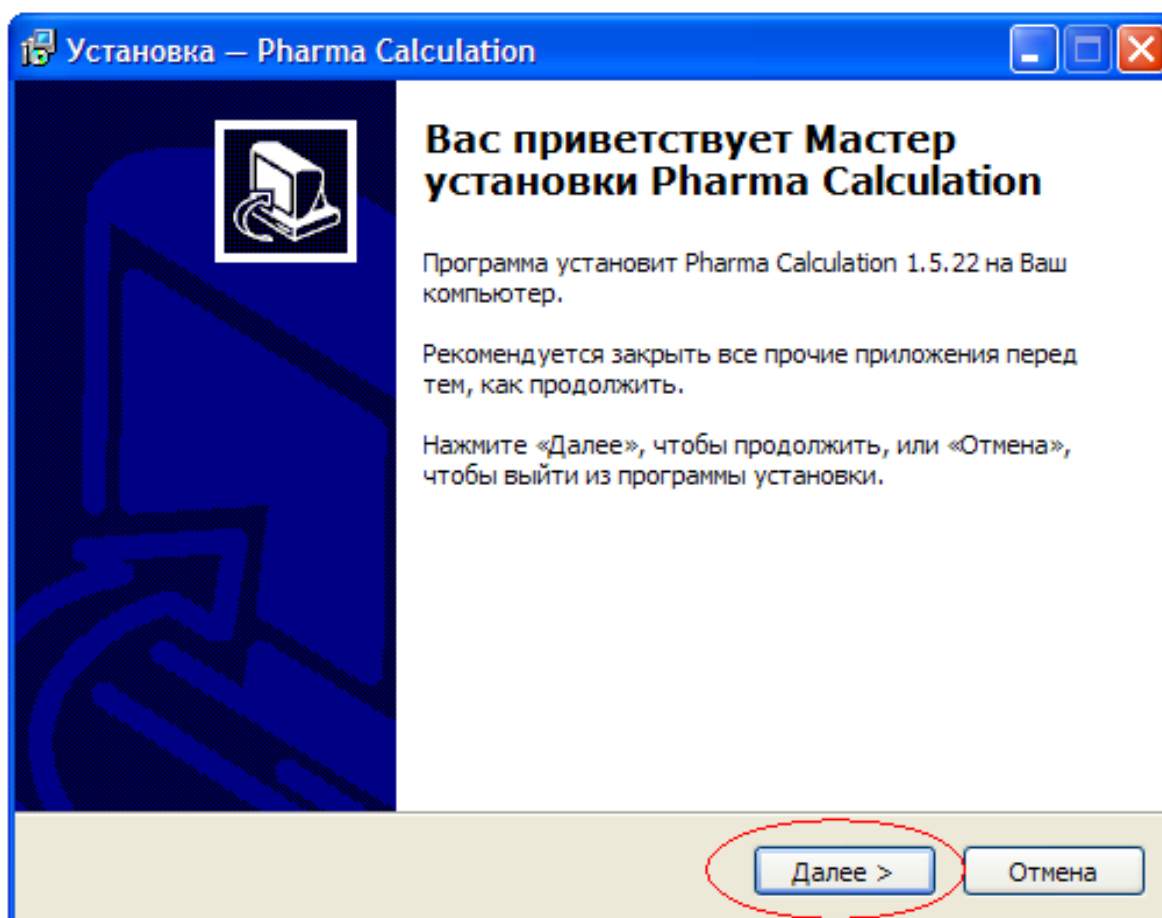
Установка — Pharma Calculation

Вас приветствует Мастер установки Pharma Calculation

Программа установит Pharma Calculation 1.5.22 на Ваш компьютер.

Рекомендуется закрыть все прочие приложения перед тем, как продолжить.

Нажмите «Далее», чтобы продолжить, или «Отмена», чтобы выйти из программы установки.

Далее >

Отмена